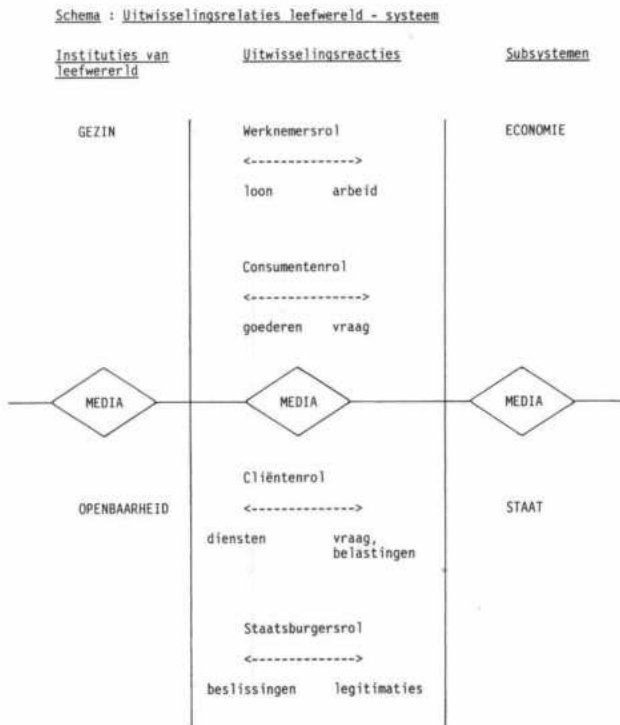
Schema : Uitwisselingsrelaties leefwereld - systeem

Instituties van leefwererld

Uitwisselingsreacties

Subsystemen

GEZIN

Werknemersrol

<-------------->

loon arbeid

ECONOMIE

Consumentenrol

<-------------->

goederen vraag

MEDIA

MEDIA

MEDIA

OPENBAARHEID

Cliëntenrol

<-------------->

diensten vraag, belastingen

STAAT

Staatsburgersrol

<-------------->

beslissingen legitimaties